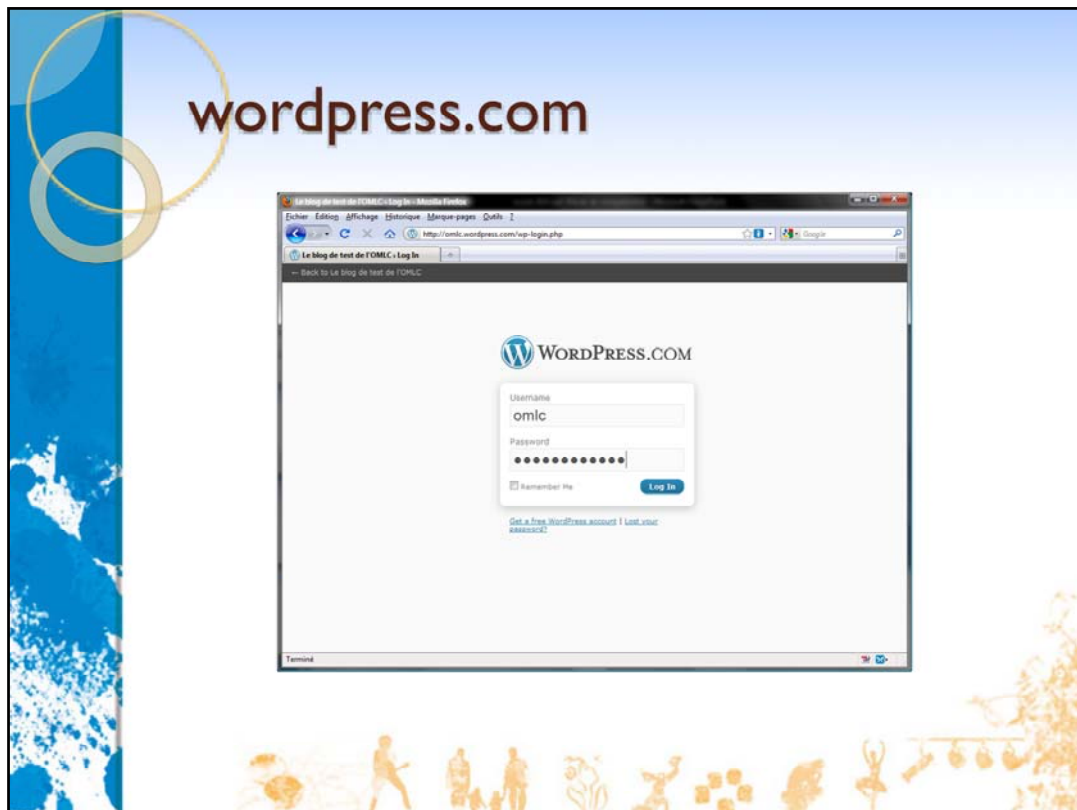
wordpress.com

Le blog de test de l'OMLC › Log In – Mozilla Firefox

Fichier Édition Affichage Historique Marque-pages Outils ?

http://omlc.wordpress.com/wp-login.php

Google

Le blog de test de l'OMLC › Log In

← Back to Le blog de test de l'OMLC

WordPress.com

Username

omlc

Password

●●●●●●●●●●●●●

Remember Me

Log In

Get a free WordPress account | Lost your password?

Terminé